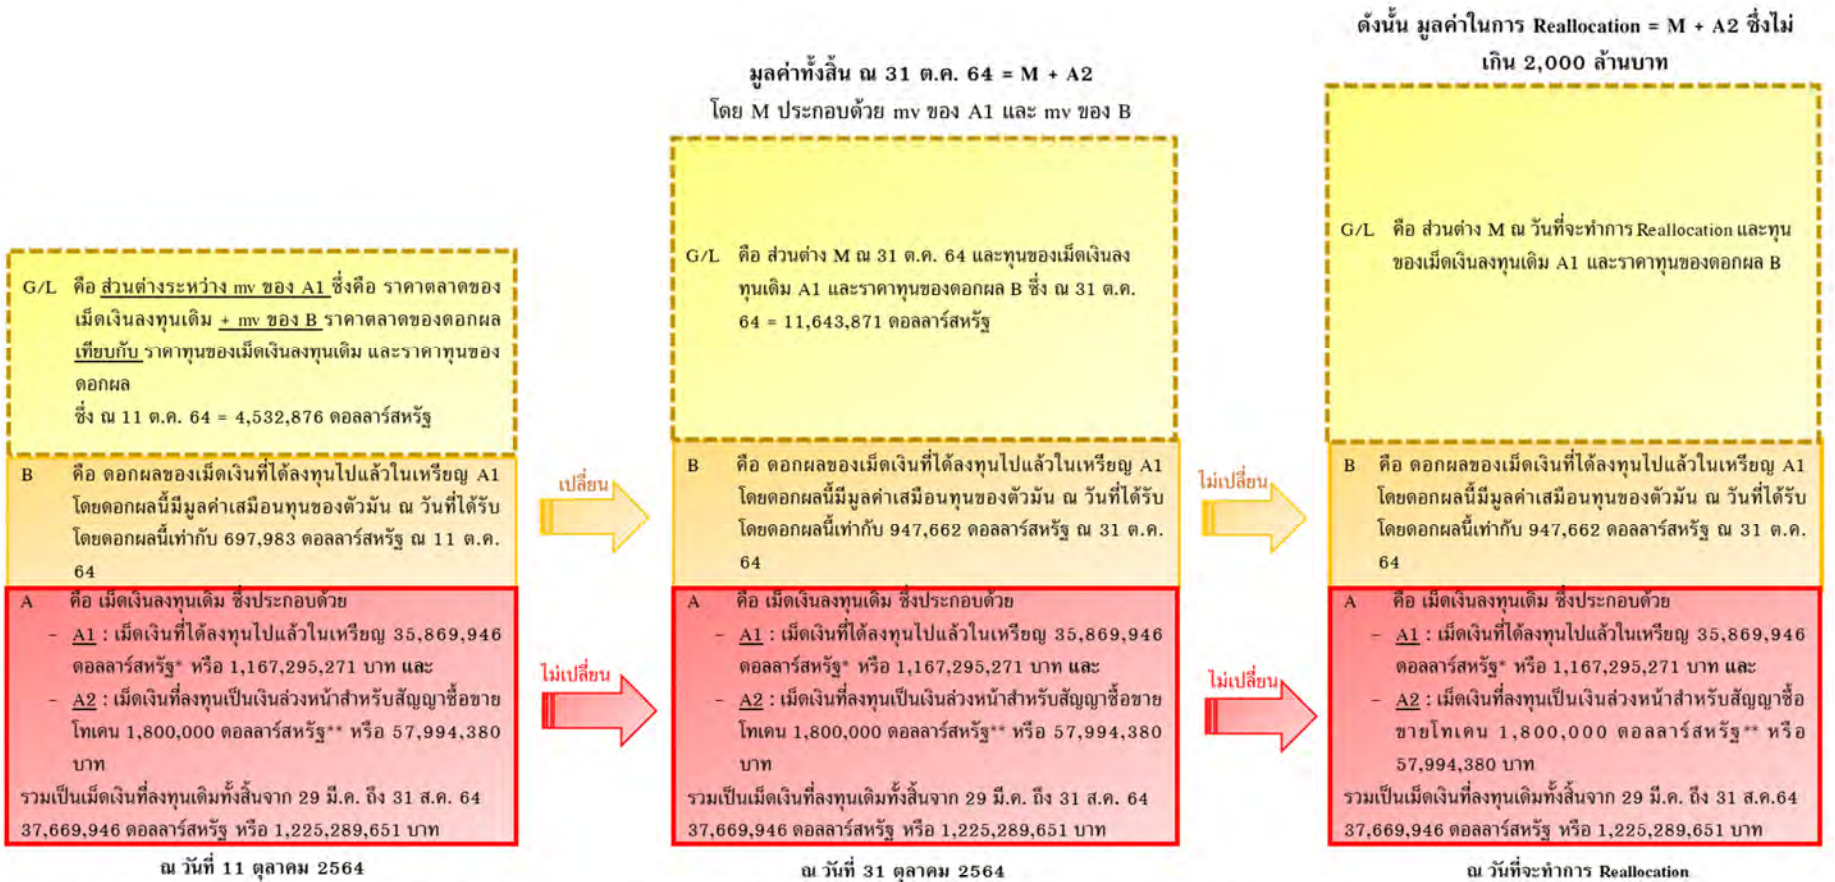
G/L คือ ส่วนต่างระหว่าง mv ของ A1 ซึ่งคือ ราคาตลาดของเม็ดเงินลงทุนเดิม + mv ของ B ราคาตลาดของดอกผล เทียบกับ ราคาทุนของเม็ดเงินลงทุนเดิม และราคาทุนของดอกผล
ซึ่ง ณ 11 ต.ค. 64 = 4,532,876 ดอลลาร์สหรัฐ

B คือ ดอกผลของเม็ดเงินที่ได้ลงทุนไปแล้วในเหรียญ A1 โดยดอกผลนี้มีมูลค่าเสมือนทุนของตัวมัน ณ วันที่ได้รับ โดยดอกผลนี้เท่ากับ 697,983 ดอลลาร์สหรัฐ ณ 11 ต.ค. 64

A คือ เม็ดเงินลงทุนเดิม ซึ่งประกอบด้วย
- A1 : เม็ดเงินที่ได้ลงทุนไปแล้วในเหรียญ 35,869,946 ดอลลาร์สหรัฐ* หรือ 1,167,295,271 บาท และ
- A2 : เม็ดเงินที่ลงทุนเป็นเงินล่วงหน้าสำหรับสัญญาซื้อขายโทเคน 1,800,000 ดอลลาร์สหรัฐ** หรือ 57,994,380 บาท
รวมเป็นเม็ดเงินที่ลงทุนเดิมทั้งสิ้นจาก 29 มี.ค. ถึง 31 ส.ค. 64 37,669,946 ดอลลาร์สหรัฐ หรือ 1,225,289,651 บาท

ณ วันที่ 11 ตุลาคม 2564

เปลี่ยน

ไม่เปลี่ยน

มูลค่าทั้งสิ้น ณ 31 ต.ค. 64 = M + A2
โดย M ประกอบด้วย mv ของ A1 และ mv ของ B

G/L คือ ส่วนต่าง M ณ 31 ต.ค. 64 และทุนของเม็ดเงินลงทุนเดิม A1 และราคาทุนของดอกผล B ซึ่ง ณ 31 ต.ค. 64 = 11,643,871 ดอลลาร์สหรัฐ

B คือ ดอกผลของเม็ดเงินที่ได้ลงทุนไปแล้วในเหรียญ A1 โดยดอกผลนี้มีมูลค่าเสมือนทุนของตัวมัน ณ วันที่ได้รับ โดยดอกผลนี้เท่ากับ 947,662 ดอลลาร์สหรัฐ ณ 31 ต.ค. 64

A คือ เม็ดเงินลงทุนเดิม ซึ่งประกอบด้วย
- A1 : เม็ดเงินที่ได้ลงทุนไปแล้วในเหรียญ 35,869,946 ดอลลาร์สหรัฐ* หรือ 1,167,295,271 บาท และ
- A2 : เม็ดเงินที่ลงทุนเป็นเงินล่วงหน้าสำหรับสัญญาซื้อขายโทเคน 1,800,000 ดอลลาร์สหรัฐ** หรือ 57,994,380 บาท
รวมเป็นเม็ดเงินที่ลงทุนเดิมทั้งสิ้นจาก 29 มี.ค. ถึง 31 ส.ค. 64 37,669,946 ดอลลาร์สหรัฐ หรือ 1,225,289,651 บาท

ณ วันที่ 31 ตุลาคม 2564

ไม่เปลี่ยน

ไม่เปลี่ยน

ดังนั้น มูลค่าในการ Reallocation = M + A2 ซึ่งไม่เกิน 2,000 ล้านบาท

G/L คือ ส่วนต่าง M ณ วันที่จะทำการ Reallocation และทุนของเม็ดเงินลงทุนเดิม A1 และราคาทุนของดอกผล B

B คือ ดอกผลของเม็ดเงินที่ได้ลงทุนไปแล้วในเหรียญ A1 โดยดอกผลนี้มีมูลค่าเสมือนทุนของตัวมัน ณ วันที่ได้รับ โดยดอกผลนี้เท่ากับ 947,662 ดอลลาร์สหรัฐ ณ 31 ต.ค. 64

A คือ เม็ดเงินลงทุนเดิม ซึ่งประกอบด้วย
- A1 : เม็ดเงินที่ได้ลงทุนไปแล้วในเหรียญ 35,869,946 ดอลลาร์สหรัฐ* หรือ 1,167,295,271 บาท และ
- A2 : เม็ดเงินที่ลงทุนเป็นเงินล่วงหน้าสำหรับสัญญาซื้อขายโทเคน 1,800,000 ดอลลาร์สหรัฐ** หรือ 57,994,380 บาท
รวมเป็นเม็ดเงินที่ลงทุนเดิมทั้งสิ้นจาก 29 มี.ค. ถึง 31 ส.ค.64 37,669,946 ดอลลาร์สหรัฐ หรือ 1,225,289,651 บาท

ณ วันที่จะทำการ Reallocation